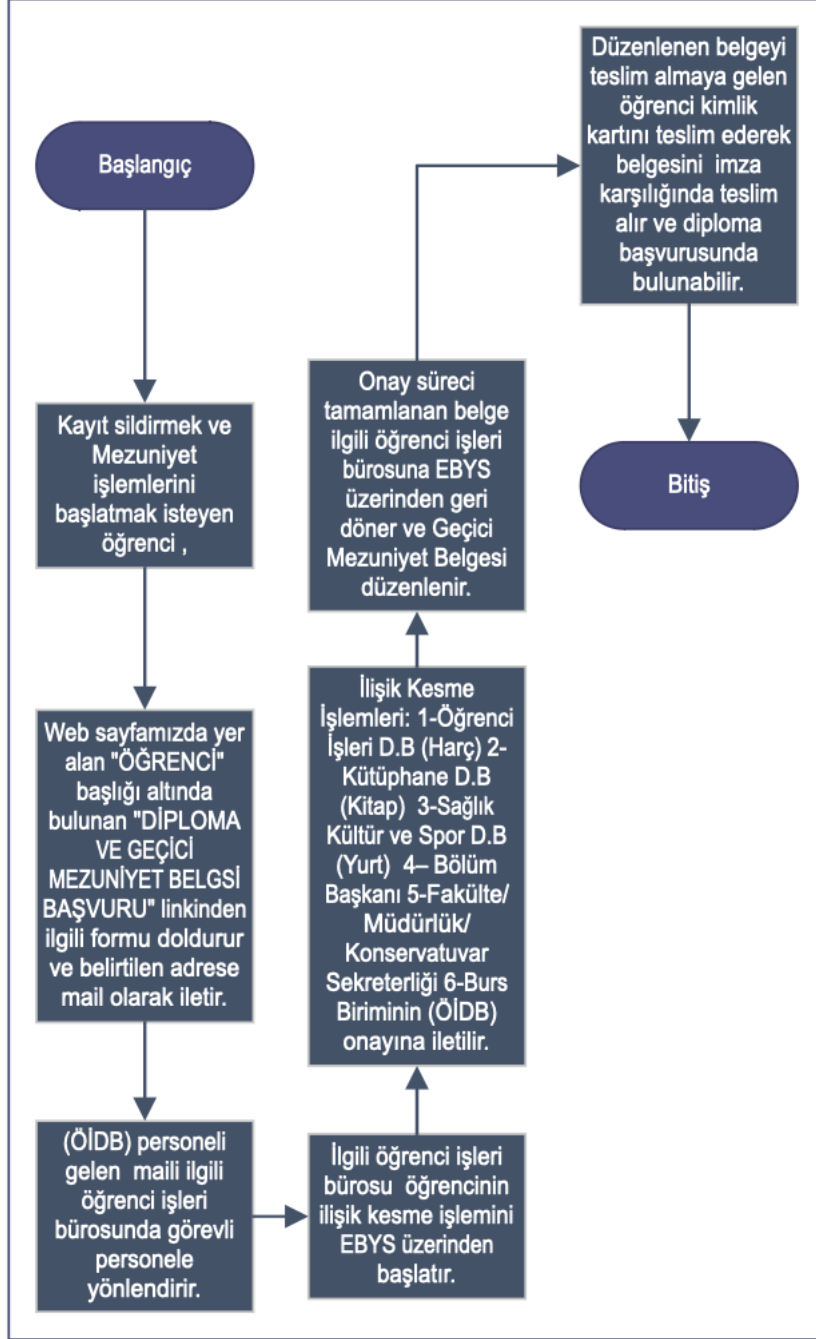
Başlangıç

Kayıt sildirmek ve Mezuniyet işlemlerini başlatmak isteyen öğrenci ,

Web sayfamızda yer alan "ÖĞRENCİ" başlığı altında bulunan "DİPLOMA VE GEÇİCİ MEZUNİYET BELGSİ BAŞVURU" linkinden ilgili formu doldurur ve belirtilen adrese mail olarak iletir.

(ÖİDB) personeli gelen maili ilgili öğrenci işleri bürosunda görevli personele yönlendirir.

İlgili öğrenci işleri bürosu öğrencinin ilişik kesme işlemini EBYS üzerinden başlatır.

İlişik Kesme İşlemleri: 1-Öğrenci İşleri D.B (Harç) 2-Kütüphane D.B (Kitap) 3-Sağlık Kültür ve Spor D.B (Yurt) 4– Bölüm Başkanı 5-Fakülte/ Müdürlük/ Konservatuvar Sekreterliği 6-Burs Biriminin (ÖİDB) onayına iletilir.

Onay süreci tamamlanan belge ilgili öğrenci işleri bürosuna EBYS üzerinden geri döner ve Geçici Mezuniyet Belgesi düzenlenir.

Düzenlenen belgeyi teslim almaya gelen öğrenci kimlik kartını teslim ederek belgesini imza karşılığında teslim alır ve diploma başvurusunda bulunabilir.

Bitiş